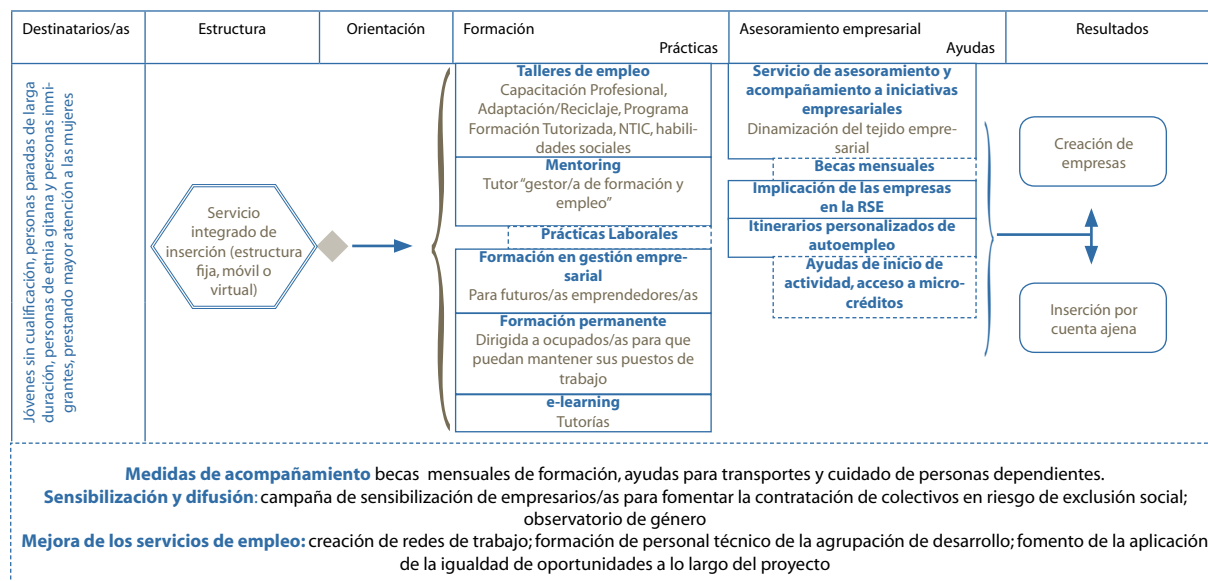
| Destinatarios/as | Estructura | Orientación | Formación Prácticas | Asesoramiento empresarial Ayudas | Resultados |
|---|---|---|---|---|---|

Jóvenes sin cualificación, personas paradas de larga duración, personas de etnia gitana y personas inmigrantes, prestando mayor atención a las mujeres

Servicio integrado de inserción (estructura fija, móvil o virtual)

**Talleres de empleo**
Capacitación Profesional, Adaptación/Reciclaje, Programa Formación Tutorizada, NTIC, habilidades sociales

**Mentoring**
Tutor "gestor/a de formación y empleo"

**Prácticas Laborales**

**Formación en gestión empresarial**
Para futuros/as emprendedores/as

**Formación permanente**
Dirigida a ocupados/as para que puedan mantener sus puestos de trabajo

**e-learning**
Tutorías

**Servicio de asesoramiento y acompañamiento a iniciativas empresariales**
Dinamización del tejido empresarial

**Becas mensuales**

**Implicación de las empresas en la RSE**

**Itinerarios personalizados de autoempleo**

**Ayudas de inicio de actividad, acceso a microcréditos**

Creación de empresas

Inserción por cuenta ajena

**Medidas de acompañamiento** becas mensuales de formación, ayudas para transportes y cuidado de personas dependientes.
**Sensibilización y difusión**: campaña de sensibilización de empresarios/as para fomentar la contratación de colectivos en riesgo de exclusión social; observatorio de género
**Mejora de los servicios de empleo:** creación de redes de trabajo; formación de personal técnico de la agrupación de desarrollo; fomento de la aplicación de la igualdad de oportunidades a lo largo del proyecto